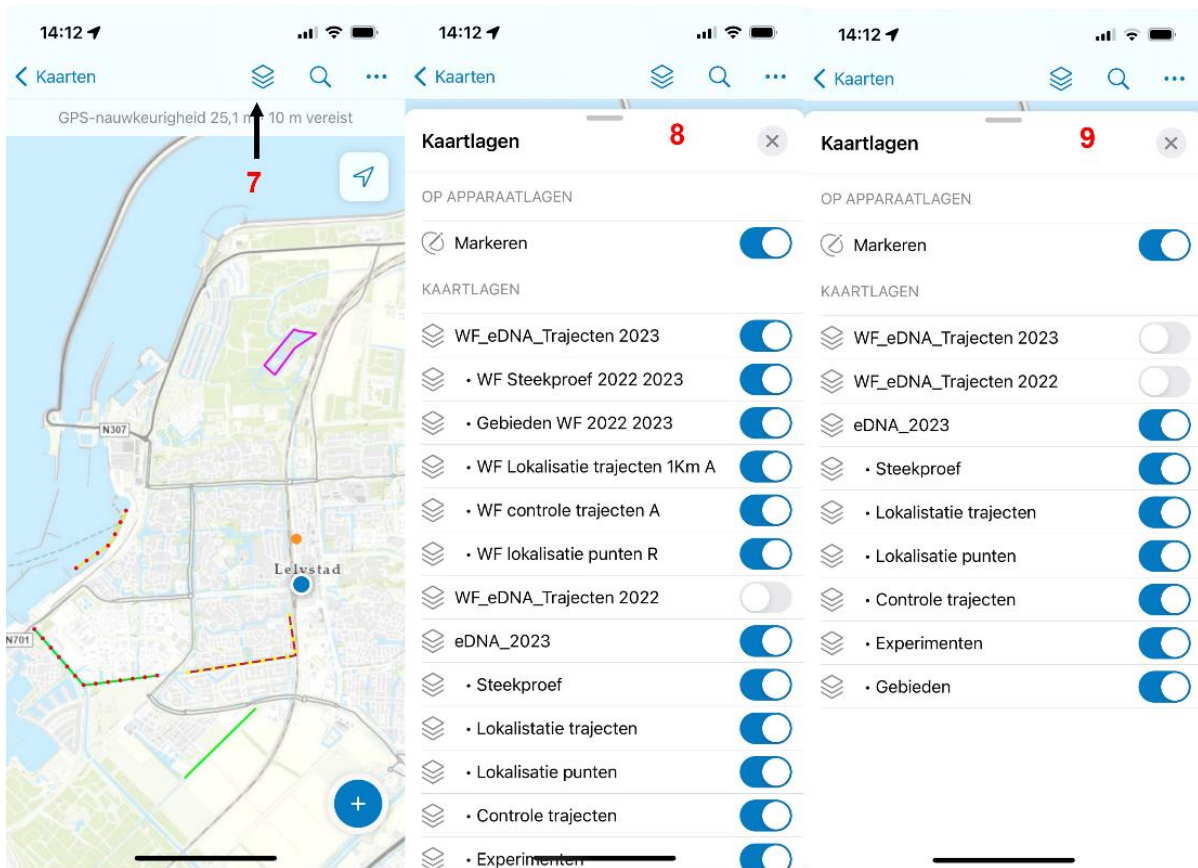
14:12

Kaarten

GPS-nauwkeurigheid 25,1 m 10 m vereist

7

N307

Lelystad

N701

+

14:12

Kaarten

Kaartlagen

8

OP APPARAATLAGEN

Markeren

KAARTLAGEN

WF_eDNA_Trajecten 2023

• WF Steekproef 2022 2023

• Gebieden WF 2022 2023

• WF Lokalisatie trajecten 1Km A

• WF controle trajecten A

• WF lokalisatie punten R

WF_eDNA_Trajecten 2022

eDNA_2023

• Steekproef

• Lokalistatie trajecten

• Lokalisatie punten

• Controle trajecten

• Experimenten

14:12

Kaarten

Kaartlagen

9

OP APPARAATLAGEN

Markeren

KAARTLAGEN

WF_eDNA_Trajecten 2023

WF_eDNA_Trajecten 2022

eDNA_2023

• Steekproef

• Lokalistatie trajecten

• Lokalisatie punten

• Controle trajecten

• Experimenten

• Gebieden